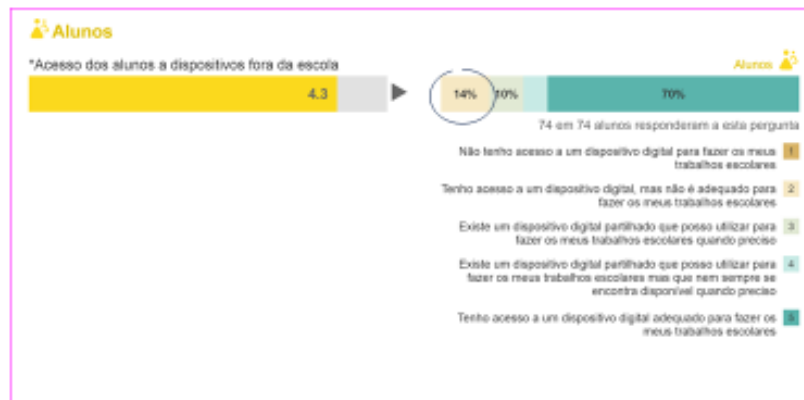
Alunos

*Acesso dos alunos a dispositivos fora da escola

4.3

Alunos

14% 10% 70%

74 em 74 alunos responderam a esta pergunta

Não tenho acesso a um dispositivo digital para fazer os meus trabalhos escolares 1

Tenho acesso a um dispositivo digital, mas não é adequado para fazer os meus trabalhos escolares 2

Existe um dispositivo digital partilhado que posso utilizar para fazer os meus trabalhos escolares quando preciso 3

Existe um dispositivo digital partilhado que posso utilizar para fazer os meus trabalhos escolares mas que nem sempre se encontra disponível quando preciso 4

Tenho acesso a um dispositivo digital adequado para fazer os meus trabalhos escolares 5